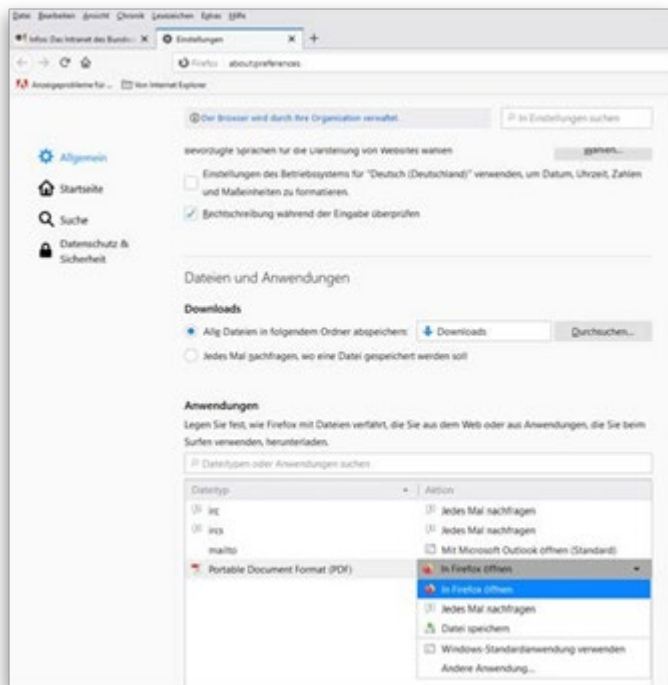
Datei Bearbeiten Ansicht Chronik Lesezeichen Extras Hilfe

Infos: Das Intranet des Bundes X | Einstellungen X +

Firefox about:preferences

Anzeigeprobleme für ... Von Internet Explorer

Der Browser wird durch Ihre Organisation verwaltet.

In Einstellungen suchen

Allgemein

Startseite

Suche

Datenschutz & Sicherheit

Bevorzugte Sprachen für die Darstellung von Websites wählen

Wählen...

Einstellungen des Betriebssystems für "Deutsch (Deutschland)" verwenden, um Datum, Uhrzeit, Zahlen und Maßeinheiten zu formatieren.

Rechtschreibung während der Eingabe überprüfen

Dateien und Anwendungen

Downloads

Alle Dateien in folgendem Ordner abspeichern: Downloads Durchsuchen...

Jedes Mal nachfragen, wo eine Datei gespeichert werden soll

Anwendungen

Legen Sie fest, wie Firefox mit Dateien verfährt, die Sie aus dem Web oder aus Anwendungen, die Sie beim Surfen verwenden, herunterladen.

Dateitypen oder Anwendungen suchen

| Dateityp | Aktion |
|---|---|
| ics | Jedes Mal nachfragen |
| ics | Jedes Mal nachfragen |
| mailto | Mit Microsoft Outlook öffnen (Standard) |
| Portable Document Format (PDF) | In Firefox öffnen |

In Firefox öffnen

Jedes Mal nachfragen

Datei speichern

Windows-Standardanwendung verwenden

Andere Anwendung...